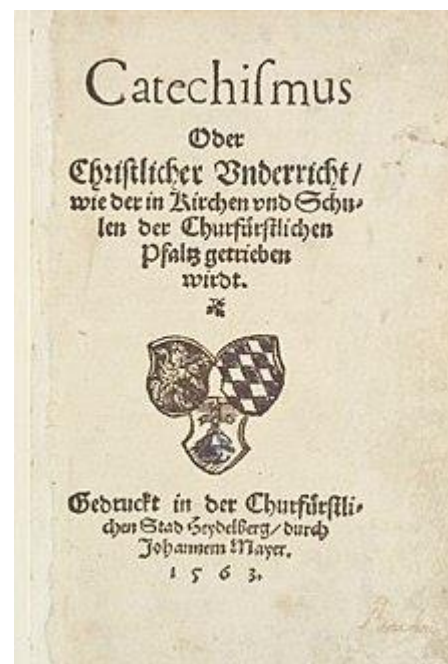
Catechiſmus

Oder

Chriſtlicher Underricht/ wie der in Kirchen vnd Schulen der Churfürſtlichen Pfaltz getrieben wirdt.

Gedruckt in der Churfürſtlichen Stad Heydelberg/ durch Johannem Mayer.

1 5 6 3.